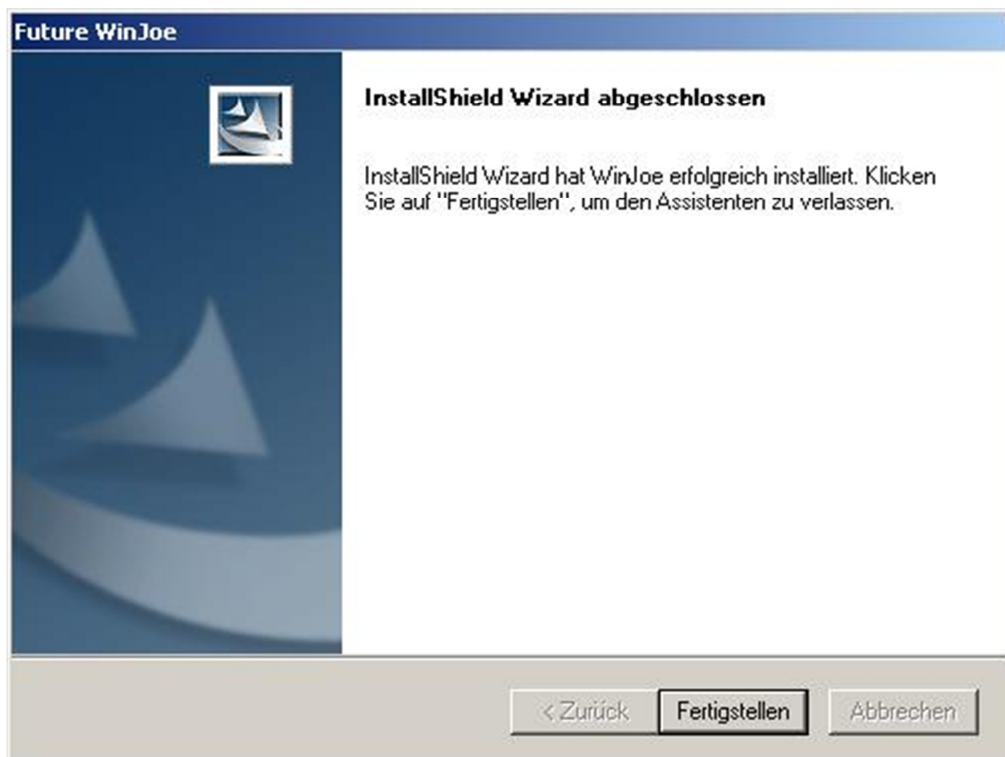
Future WinJoe

InstallShield Wizard abgeschlossen

InstallShield Wizard hat WinJoe erfolgreich installiert. Klicken Sie auf "Fertigstellen", um den Assistenten zu verlassen.

< Zurück
Fertigstellen
Abbrechen